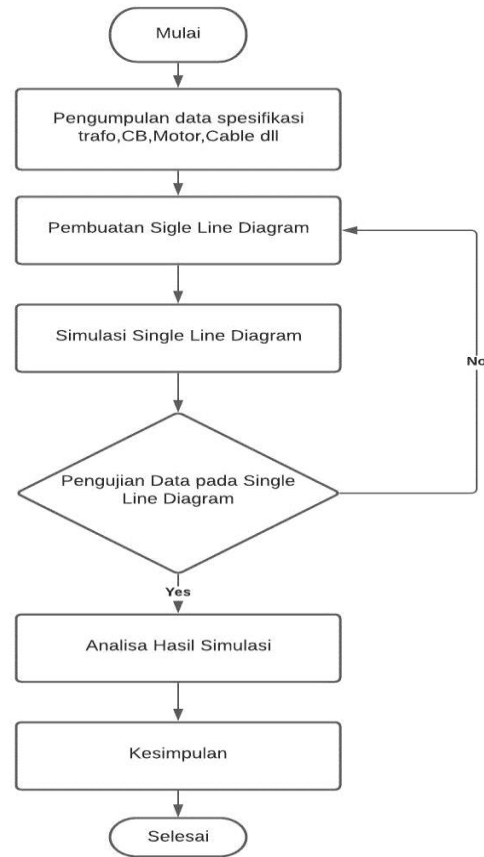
Mulai

Pengumpulan data spesifikasi trafo,CB,Motor,Cable dll

Pembuatan Sigle Line Diagram

Simulasi Single Line Diagram

No

Pengujian Data pada Single Line Diagram

Yes

Analisa Hasil Simulasi

Kesimpulan

Selesai